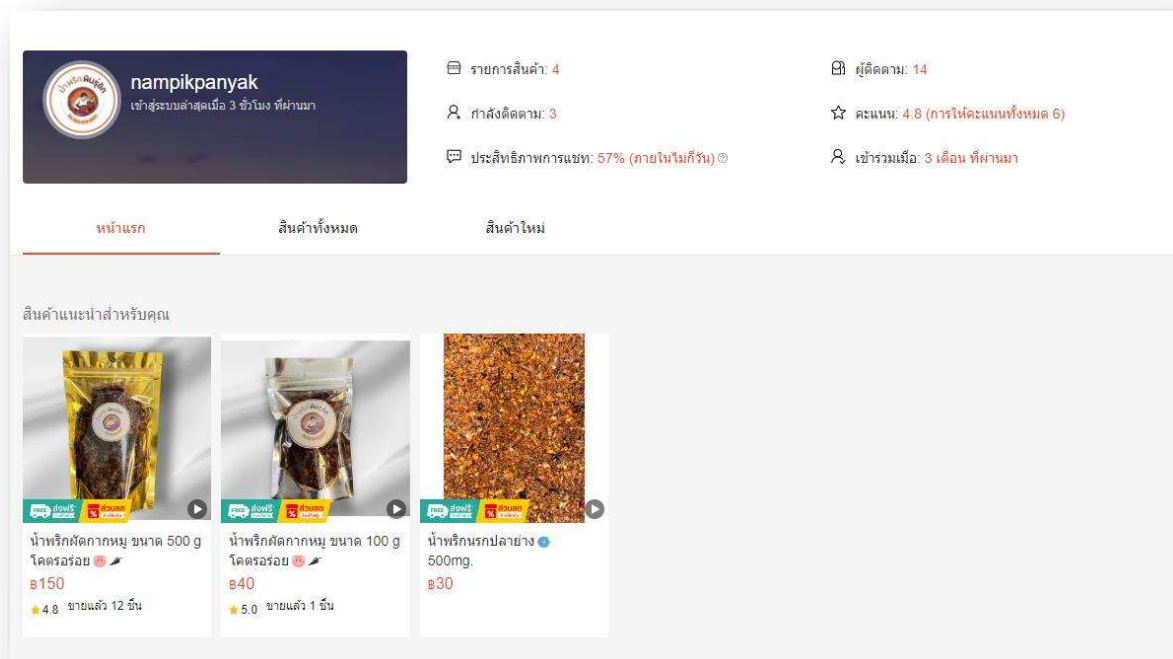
nampikpanyak
เข้าสู่ระบบล่าสุดเมื่อ 3 ชั่วโมง ที่ผ่านมา

รายการสินค้า: 4
กำลังติดตาม: 3
ประสิทธิภาพการแชท: 57% (ภายในไม่กี่วัน)
ผู้ติดตาม: 14
คะแนน: 4.8 (การให้คะแนนทั้งหมด 6)
เข้าร่วมเมื่อ: 3 เดือน ที่ผ่านมา

หน้าแรก
สินค้าทั้งหมด
สินค้าใหม่

สินค้าแนะนำสำหรับคุณ

ส่งฟรี ส่วนลด
น้ำพริกผัดกากหมู ขนาด 500 g โคตรอร่อย
฿150
4.8 ขายแล้ว 12 ชิ้น

ส่งฟรี ส่วนลด
น้ำพริกผัดกากหมู ขนาด 100 g โคตรอร่อย
฿40
5.0 ขายแล้ว 1 ชิ้น

ส่งฟรี ส่วนลด
น้ำพริกนรกปลาย่าง 500mg.
฿30